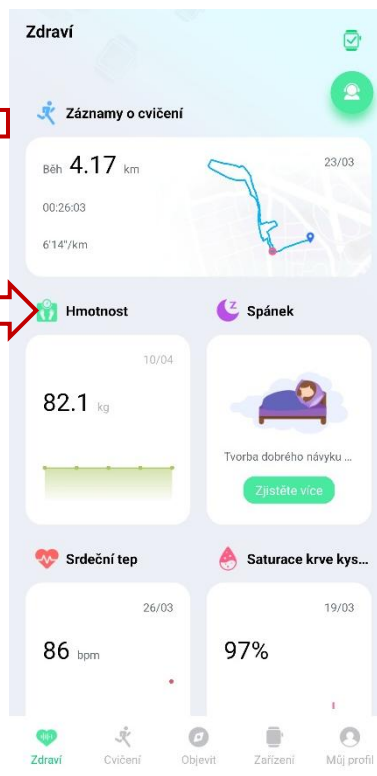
Zdraví

Záznamy o cvičení

Běh 4.17 km

23/03

00:26:03

6'14"/km

Hmotnost

Spánek

10/04

82.1 kg

Tvorba dobrého návyku ...

Zjistěte více

Srdeční tep

Saturace krve kys...

26/03

19/03

86 bpm

97%

Zdraví Cvičení Objevit Zařízení Můj profil